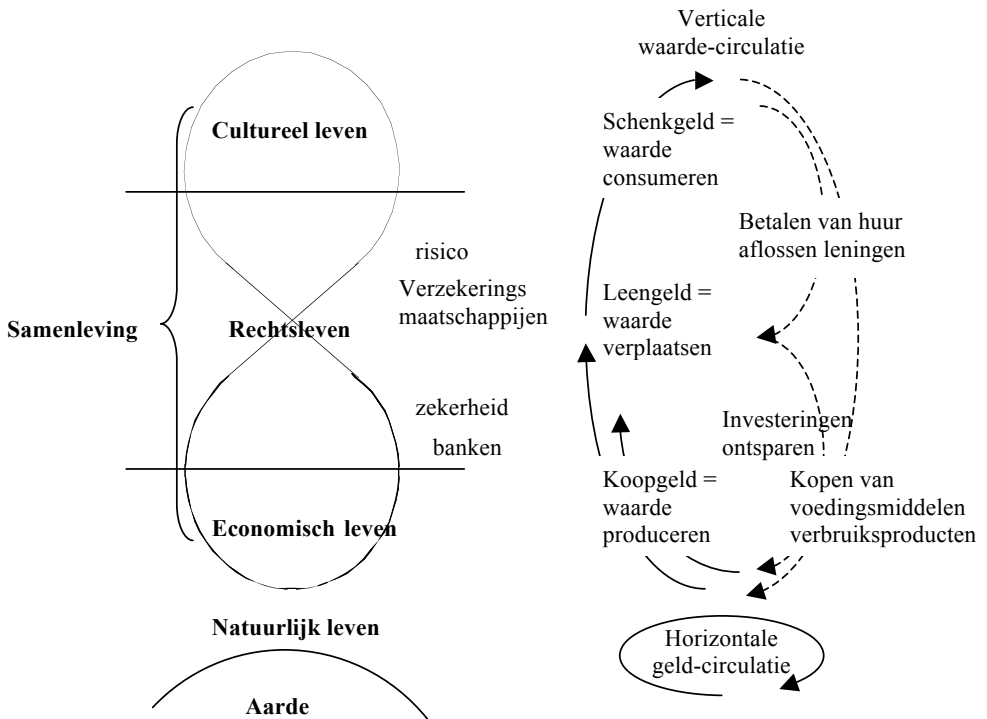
Cultureel leven

Samenleving

Rechtsleven

Economisch leven

Natuurlijk leven

Aarde

risico

Verzekerings maatschappijen

zekerheid

banken

Verticale waarde-circulatie

Schenkgeld = waarde consumeren

Betalen van huur aflossen leningen

Leengeld = waarde verplaatsen

Investeringen ontsparen

Koopgeld = waarde produceren

Kopen van voedingsmiddelen verbruiksproducten

Horizontale geld-circulatie